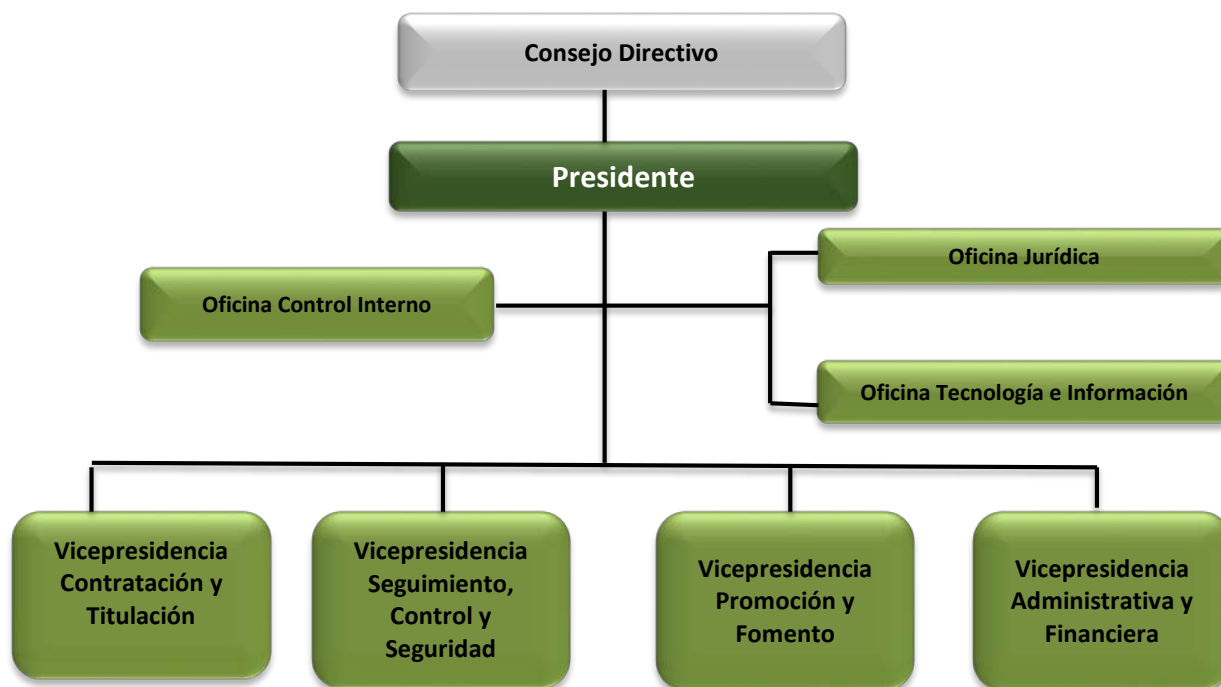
Consejo Directivo

Presidente

Oficina Control Interno

Oficina Jurídica

Oficina Tecnología e Información

Vicepresidencia Contratación y Titulación

Vicepresidencia Seguimiento, Control y Seguridad

Vicepresidencia Promoción y Fomento

Vicepresidencia Administrativa y Financiera